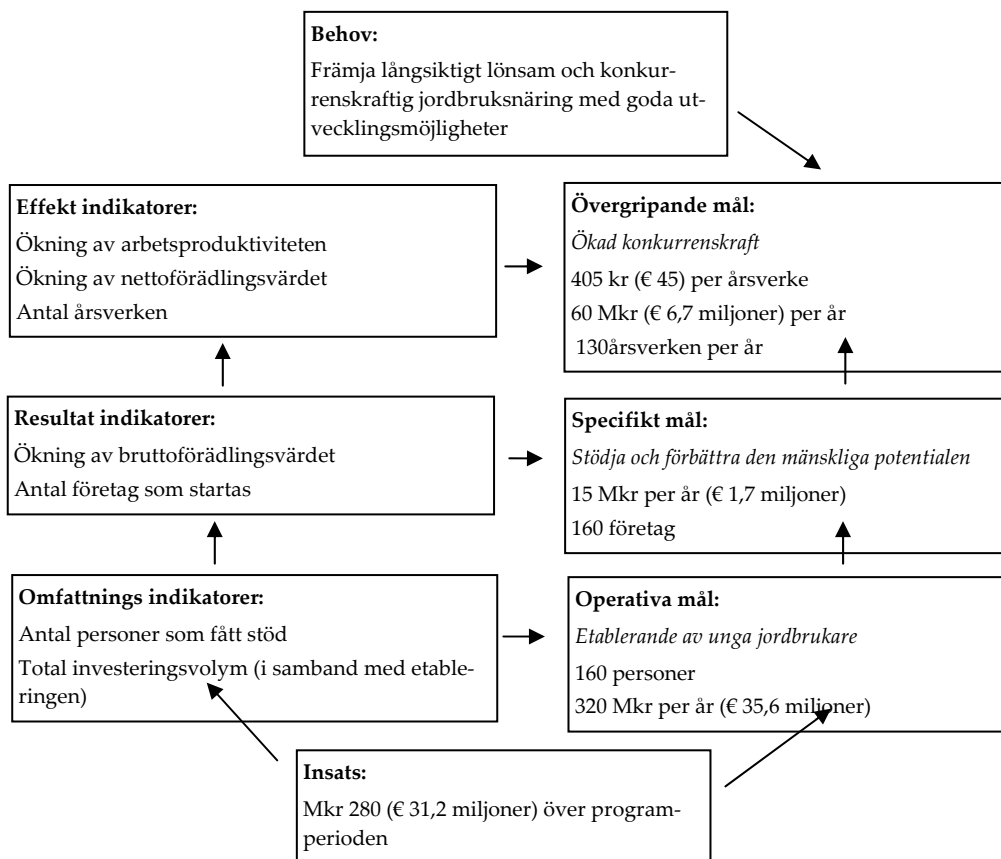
**Behov:**
Främja långsiktigt lönsam och konkurrenskraftig jordbruksnäring med goda utvecklingsmöjligheter

**Effekt indikatorer:**
Ökning av arbetsproduktiviteten
Ökning av nettoförädlingsvärdet
Antal årsverken

**Övergripande mål:**
*Ökad konkurrenskraft*
405 kr (€ 45) per årsverke
60 Mkr (€ 6,7 miljoner) per år
130årsverken per år

**Resultat indikatorer:**
Ökning av bruttoförädlingsvärdet
Antal företag som startas

**Specifikt mål:**
*Stödja och förbättra den mänskliga potentialen*
15 Mkr per år (€ 1,7 miljoner)
160 företag

**Omfattnings indikatorer:**
Antal personer som fått stöd
Total investeringsvolym (i samband med etableringen)

**Operativa mål:**
*Etablerande av unga jordbrukare*
160 personer
320 Mkr per år (€ 35,6 miljoner)

**Insats:**
Mkr 280 (€ 31,2 miljoner) över programperioden